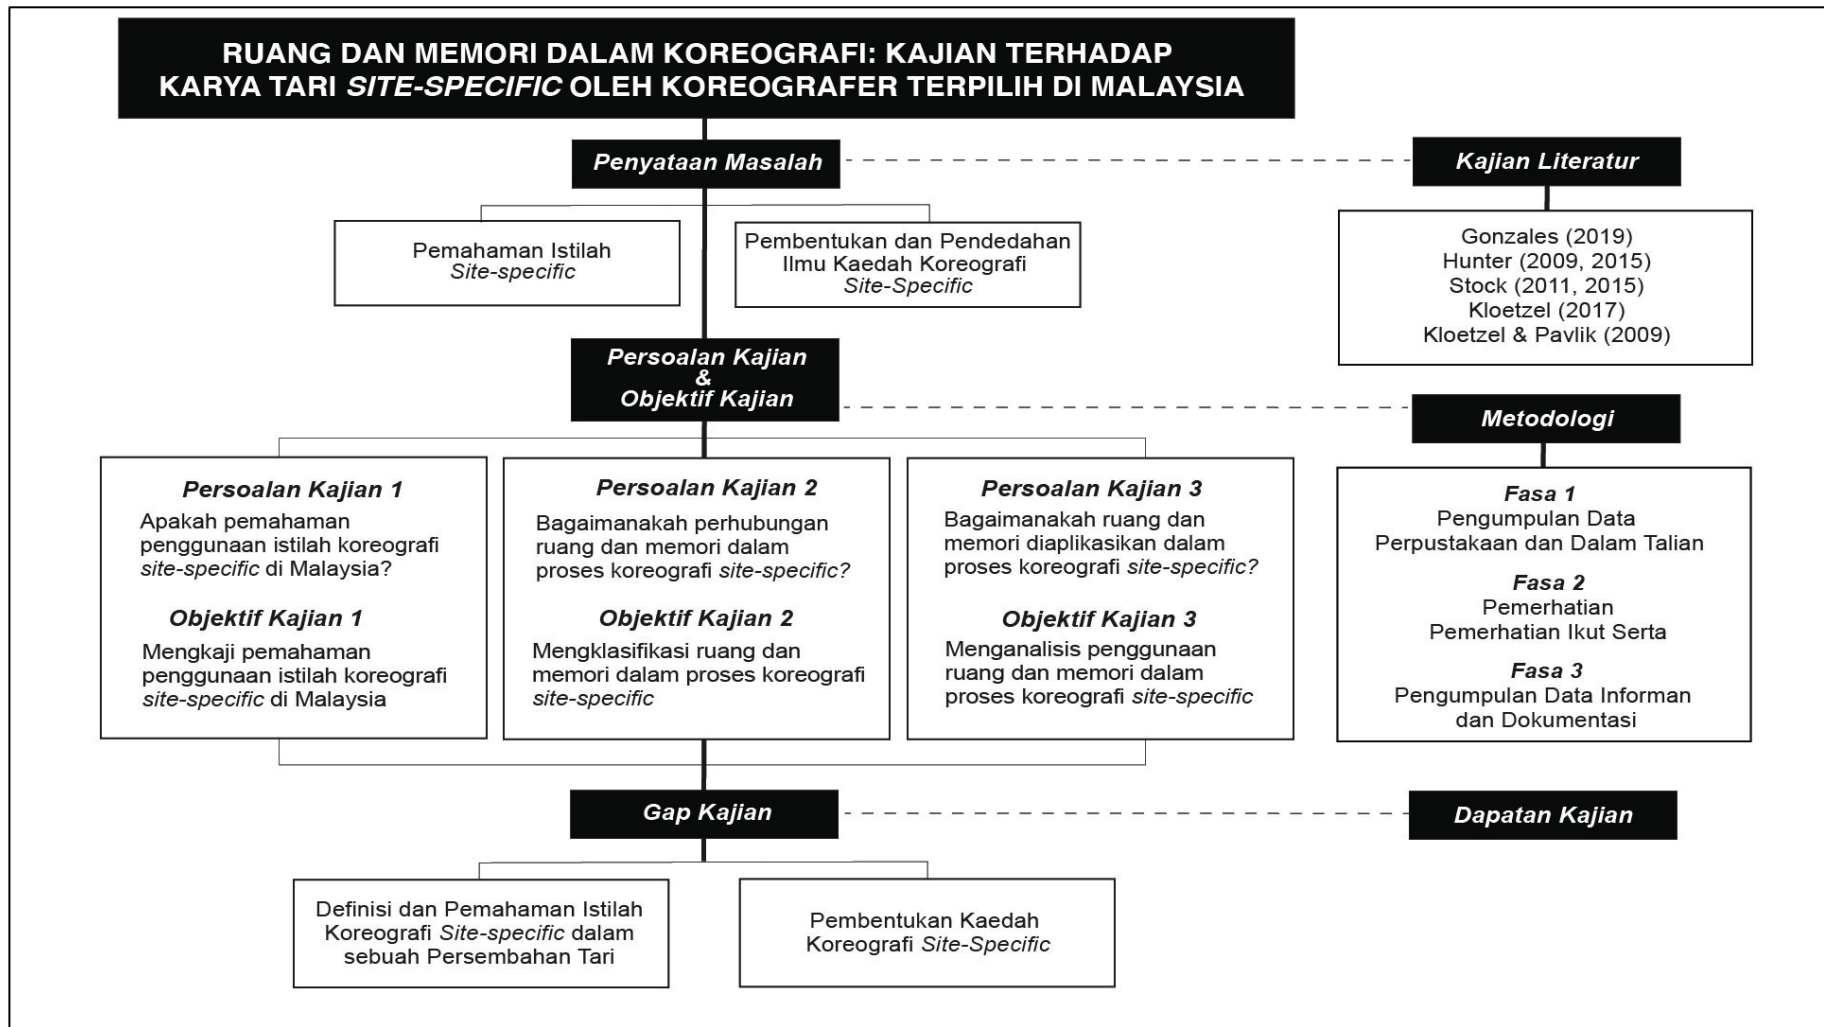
RUANG DAN MEMORI DALAM KOREOGRAFI: KAJIAN TERHADAP KARYA TARI *SITE-SPECIFIC* OLEH KOREOGRAFER TERPILIH DI MALAYSIA

Penyataan Masalah

Kajian Literatur

Pemahaman Istilah *Site-specific*

Pembentukan dan Pendedahan Ilmu Kaedah Koreografi *Site-Specific*

Gonzales (2019)
Hunter (2009, 2015)
Stock (2011, 2015)
Kloetzel (2017)
Kloetzel & Pavlik (2009)

Persoalan Kajian & Objektif Kajian

Metodologi

Persoalan Kajian 1
Apakah pemahaman penggunaan istilah koreografi *site-specific* di Malaysia?

Objektif Kajian 1
Mengkaji pemahaman penggunaan istilah koreografi *site-specific* di Malaysia

Persoalan Kajian 2
Bagaimanakah perhubungan ruang dan memori dalam proses koreografi *site-specific?*

Objektif Kajian 2
Mengklasifikasi ruang dan memori dalam proses koreografi *site-specific*

Persoalan Kajian 3
Bagaimanakah ruang dan memori diaplikasikan dalam proses koreografi *site-specific?*

Objektif Kajian 3
Menganalisis penggunaan ruang dan memori dalam proses koreografi *site-specific*

Fasa 1
Pengumpulan Data
Perpustakaan dan Dalam Talian

Fasa 2
Pemerhatian
Pemerhatian Ikut Serta

Fasa 3
Pengumpulan Data Informan dan Dokumentasi

Gap Kajian

Dapatan Kajian

Definisi dan Pemahaman Istilah Koreografi *Site-specific* dalam sebuah Persembahan Tari

Pembentukan Kaedah Koreografi *Site-Specific*